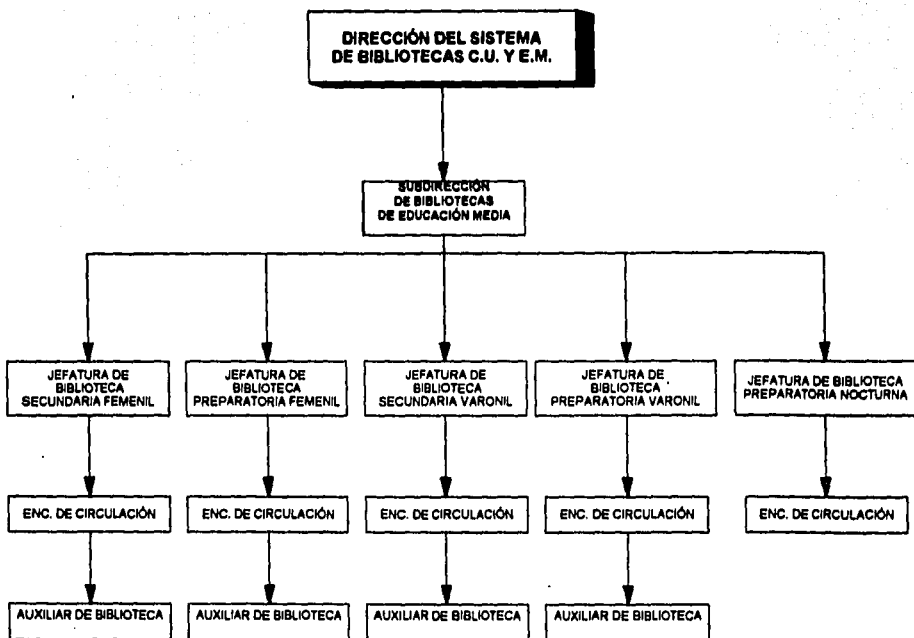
DIRECCIÓN DEL SISTEMA DE BIBLIOTECAS C.U. Y E.M.

SUBDIRECCIÓN DE BIBLIOTECAS DE EDUCACIÓN MEDIA

JEFATURA DE BIBLIOTECA SECUNDARIA FEMENIL

JEFATURA DE BIBLIOTECA PREPARATORIA FEMENIL

JEFATURA DE BIBLIOTECA SECUNDARIA VARONIL

JEFATURA DE BIBLIOTECA PREPARATORIA VARONIL

JEFATURA DE BIBLIOTECA PREPARATORIA NOCTURNA

ENC. DE CIRCULACIÓN

ENC. DE CIRCULACIÓN

ENC. DE CIRCULACIÓN

ENC. DE CIRCULACIÓN

ENC. DE CIRCULACIÓN

AUXILIAR DE BIBLIOTECA

AUXILIAR DE BIBLIOTECA

AUXILIAR DE BIBLIOTECA

AUXILIAR DE BIBLIOTECA